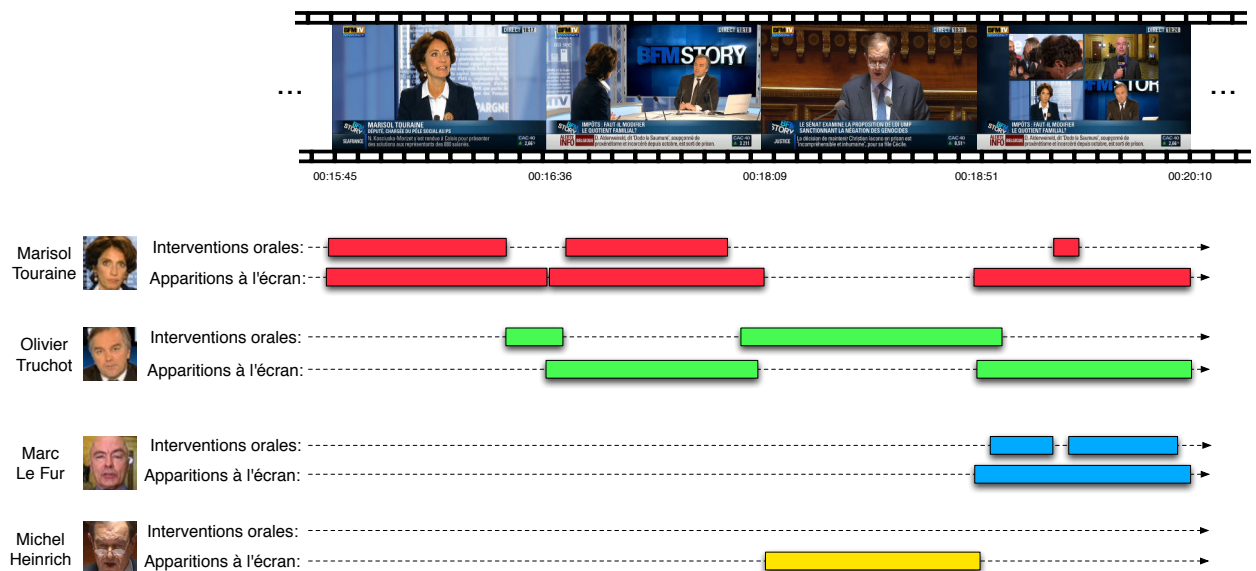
...

BFM STORY

MARISOL TOURAINE
DÉPUTÉ, CHARGÉE DU PÔLE SOCIAL AU PS

IMPÔTS : FAUT-IL MODIFIER LE QUOTIENT FAMILIAL?

LE SENAT EXAMINE LA PROPOSITION DE LOI UMP SANCTIONNANT LA NÉGATION DES GÉNOCIDES

IMPÔTS : FAUT-IL MODIFIER LE QUOTIENT FAMILIAL?

...

00:15:45
00:16:36
00:18:09
00:18:51
00:20:10

Marisol Touraine
Interventions orales:
Apparitions à l'écran:

Olivier Truchot
Interventions orales:
Apparitions à l'écran:

Marc Le Fur
Interventions orales:
Apparitions à l'écran:

Michel Heinrich
Interventions orales:
Apparitions à l'écran: